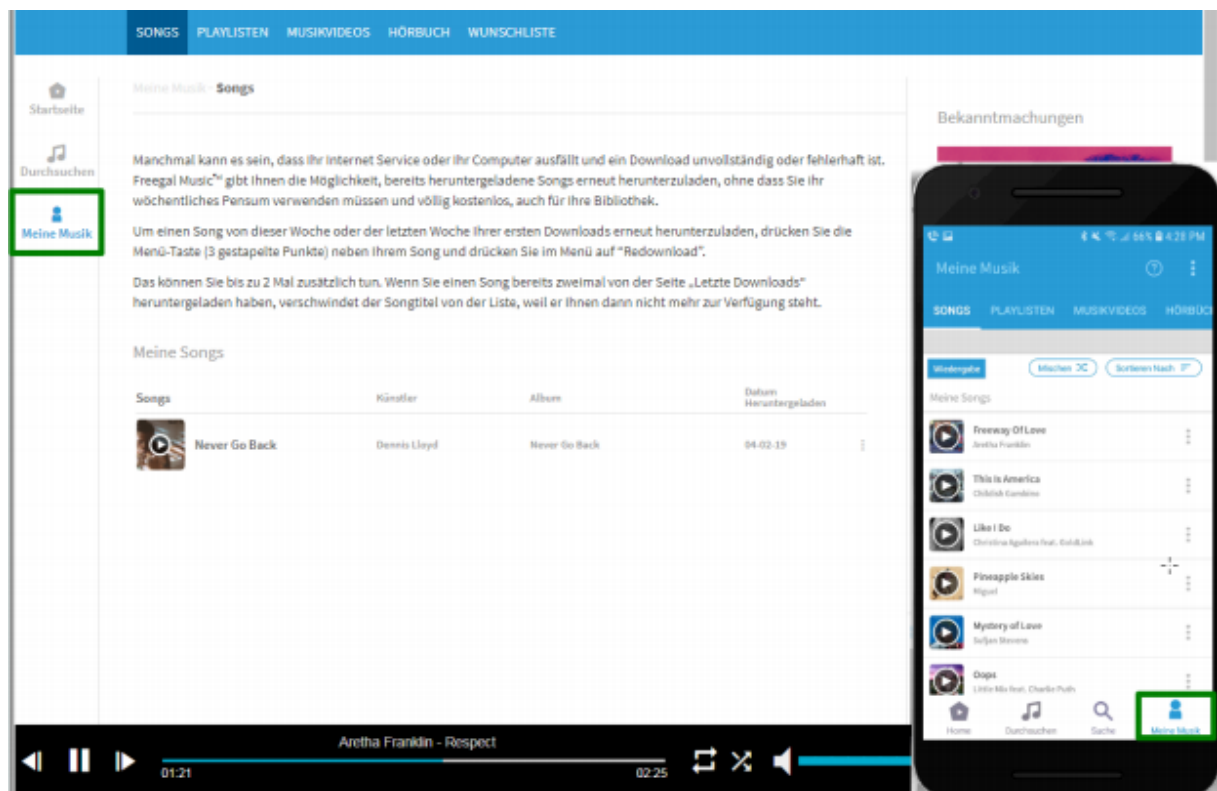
SONGS PLAYLISTEN MUSIKVIDEOS HÖRBUCH WUNSCHLISTE

Startseite

Durchsuchen

Meine Musik

Meine Musik · Songs

Bekanntmachungen

Manchmal kann es sein, dass Ihr Internet Service oder Ihr Computer ausfällt und ein Download unvollständig oder fehlerhaft ist. Freegal Music™ gibt Ihnen die Möglichkeit, bereits heruntergeladene Songs erneut herunterzuladen, ohne dass Sie Ihr wöchentliches Pensum verwenden müssen und völlig kostenlos, auch für Ihre Bibliothek.

Um einen Song von dieser Woche oder der letzten Woche Ihrer ersten Downloads erneut herunterzuladen, drücken Sie die Menü-Taste (3 gestapelte Punkte) neben Ihrem Song und drücken Sie im Menü auf "Redownload".

Das können Sie bis zu 2 Mal zusätzlich tun. Wenn Sie einen Song bereits zweimal von der Seite „Letzte Downloads" heruntergeladen haben, verschwindet der Songtitel von der Liste, weil er Ihnen dann nicht mehr zur Verfügung steht.

Meine Songs

| Songs | Künstler | Album | Datum Heruntergeladen |
|---|---|---|---|
| Never Go Back | Dennis Lloyd | Never Go Back | 04-02-19 |

Aretha Franklin - Respect

01:21 02:25

66% 4:28 PM

Meine Musik

SONGS PLAYLISTEN MUSIKVIDEOS HÖRBUCH

Wiedergabe Mischen Sortieren Nach

Meine Songs

Freeway Of Love
Aretha Franklin

This Is America
Childish Gambino

Like I Do
Christina Aguilera feat. GoldLink

Pineapple Skies
Miguel

Mystery of Love
Sufjan Stevens

Oops
Little Mix feat. Charlie Puth

Home Durchsuchen Suche Meine Musik